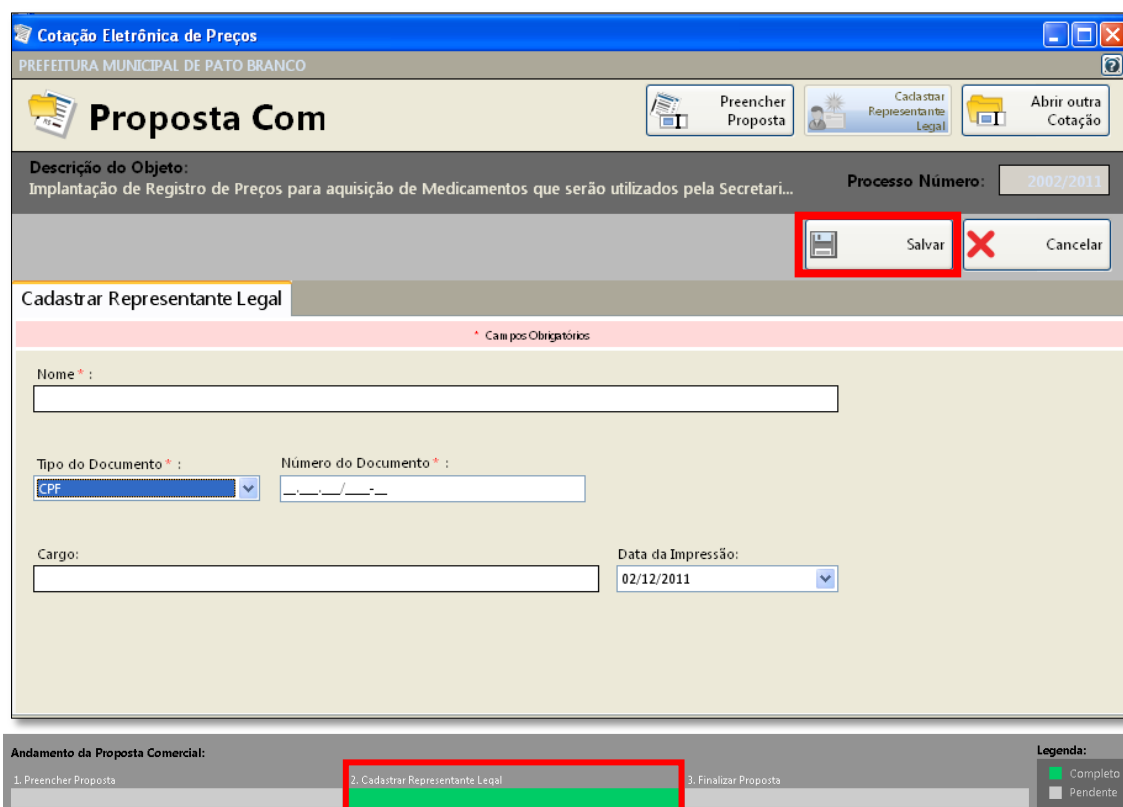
Cotação Eletrônica de Preços

PREFEITURA MUNICIPAL DE PATO BRANCO

Proposta Com

Preencher Proposta

Cadastrar Representante Legal

Abrir outra Cotação

Descrição do Objeto:
Implantação de Registro de Preços para aquisição de Medicamentos que serão utilizados pela Secretari...

Processo Número: 2002/2011

Salvar

Cancelar

Cadastrar Representante Legal

* Campos Obrigatórios

Nome * :

Tipo do Documento * :
CPF

Número do Documento * :
\_\_.\_\_\_.\_\_\_/\_\_\_\_-\_\_

Cargo:

Data da Impressão:
02/12/2011

Andamento da Proposta Comercial:

1. Preencher Proposta

2. Cadastrar Representante Legal

3. Finalizar Proposta

Legenda:
Completo
Pendente